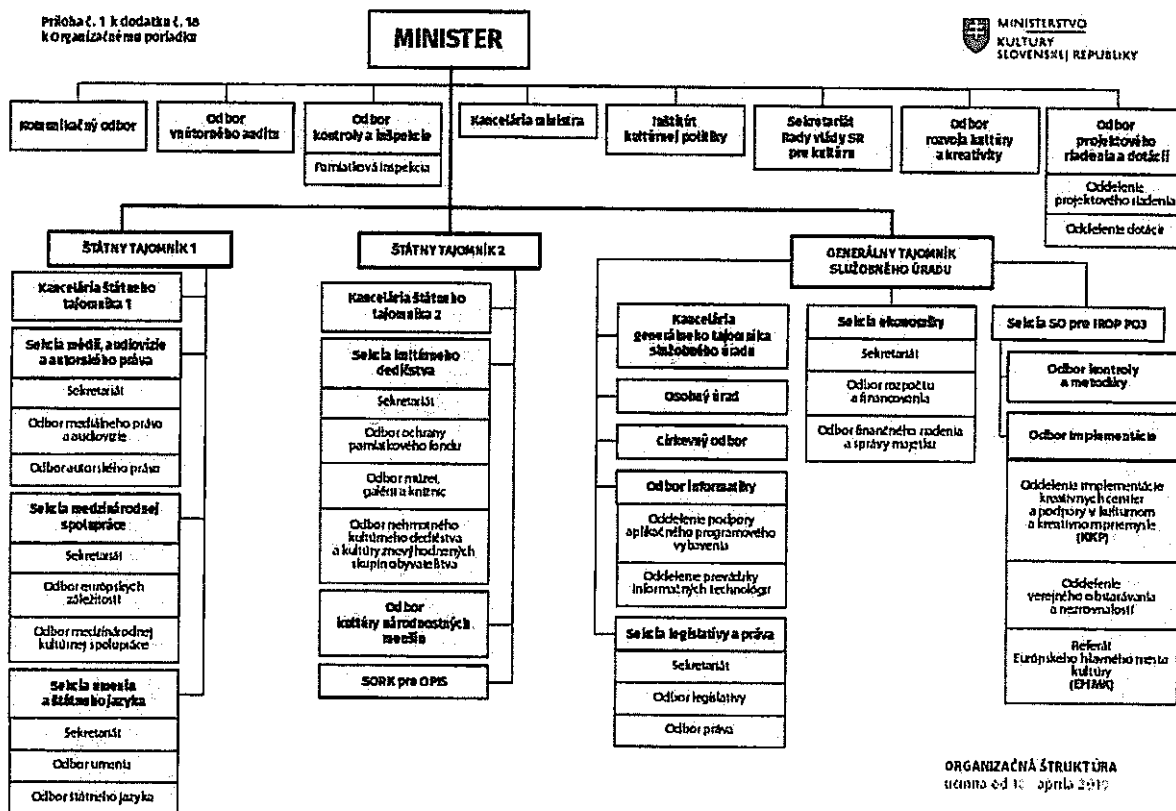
Príloha č. 1 k dodatku č. 18
k Organizačnému poriadku

MINISTER

MINISTERSTVO
KULTÚRY
SLOVENSKEJ REPUBLIKY

Komunikačný odbor

Odbor vnútorného auditu

Odbor kontroly a inšpekcie

Pamiatková inšpekcia

Kancelária ministra

Inštitút kultúrnej politiky

Sekretariát Rady vlády SR pre kultúru

Odbor rozvoja kultúry a kreativity

Odbor projektového riadenia a dotácií

Oddelenie projektového riadenia

Oddelenie dotácií

ŠTÁTNY TAJOMNÍK 1

Kancelária štátneho tajomníka 1

Sekcia médií, audiovízie a autorského práva

Sekretariát

Odbor mediálneho práva a audiovízie

Odbor autorského práva

Sekcia medzinárodnej spolupráce

Sekretariát

Odbor európskych záležitostí

Odbor medzinárodnej kultúrnej spolupráce

Sekcia umenia a štátneho jazyka

Sekretariát

Odbor umenia

Odbor štátneho jazyka

ŠTÁTNY TAJOMNÍK 2

Kancelária štátneho tajomníka 2

Sekcia kultúrneho dedičstva

Sekretariát

Odbor ochrany pamiatkového fondu

Odbor múzeí, galérií a knižníc

Odbor nehmotného kultúrneho dedičstva a kultúry znevýhodnených skupín obyvateľstva

Odbor kultúry národnostných menšín

SORK pre OPIS

GENERÁLNY TAJOMNÍK SLUŽOBNÉHO ÚRADU

Kancelária generálneho tajomníka služobného úradu

Osobný úrad

Cirkevný odbor

Odbor informatiky

Oddelenie podpory aplikačného programového vybavenia

Oddelenie prevádzky informačných technológií

Sekcia legislatívy a práva

Sekretariát

Odbor legislatívy

Odbor práva

Sekcia ekonomiky

Sekretariát

Odbor rozpočtu a financovania

Odbor finančného riadenia a správy majetku

Sekcia SO pre IROP PO3

Odbor kontroly a metodiky

Odbor implementácie

Oddelenie implementácie kreatívnych centier a podpory v kultúrnom a kreatívnom priemysle (KKP)

Oddelenie verejného obstarávania a nezrovnalostí

Referát Európskeho hlavného mesta kultúry (EHMK)

ORGANIZAČNÁ ŠTRUKTÚRA
účinná od 1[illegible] apríla 201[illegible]